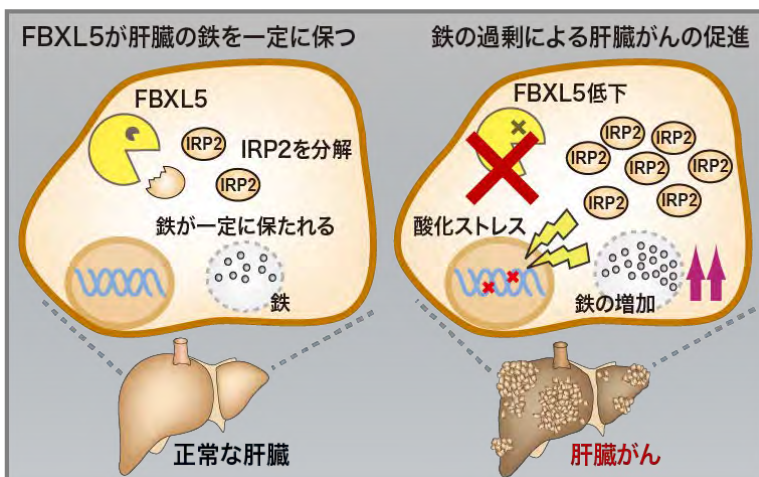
FBXL5が肝臓の鉄を一定に保つ

FBXL5

IRP2

IRP2を分解

IRP2

鉄が一定に保たれる

鉄

正常な肝臓

鉄の過剰による肝臓がんの促進

FBXL5低下

IRP2

IRP2

IRP2

IRP2

IRP2

IRP2

IRP2

酸化ストレス

鉄の増加

肝臓がん